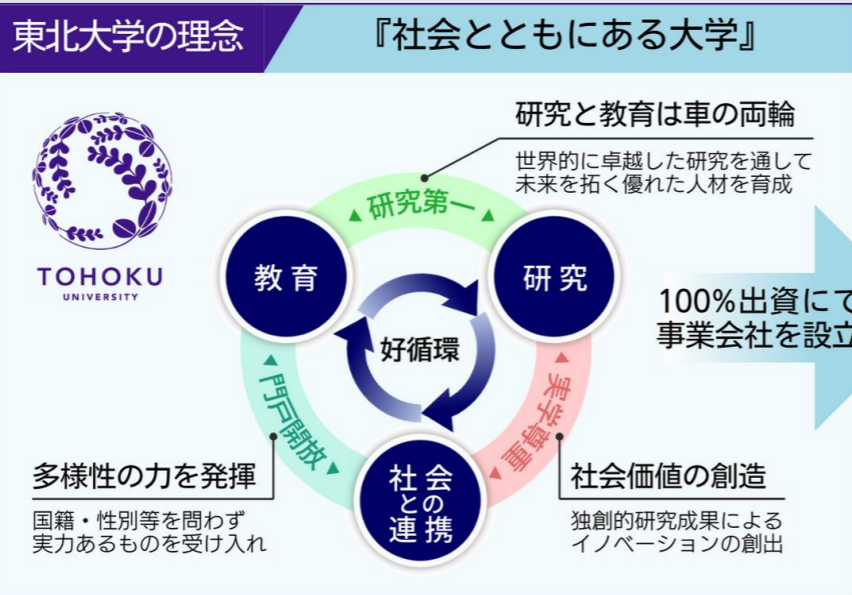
東北大学の理念

『社会とともにある大学』

TOHOKU UNIVERSITY

研究と教育は車の両輪

世界的に卓越した研究を通して未来を拓く優れた人材を育成

研究第一

教育

研究

好循環

門戸開放

実学尊重

社会との連携

100%出資にて事業会社を設立

多様性の力を発揮

国籍・性別等を問わず実力あるものを受け入れ

社会価値の創造

独創的研究成果によるイノベーションの創出